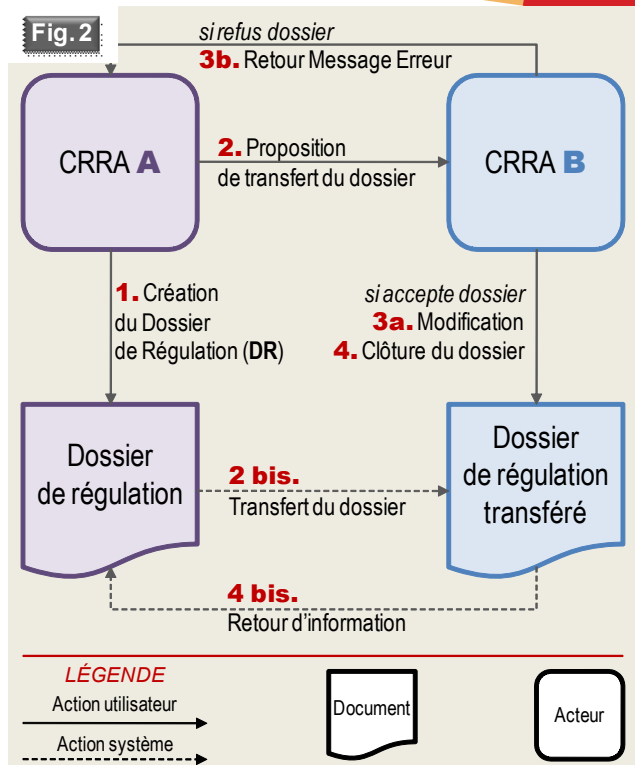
Fig. 2

si refus dossier
3b. Retour Message Erreur

CRRA A

2. Proposition de transfert du dossier

CRRA B

1. Création du Dossier de Régulation (DR)

si accepte dossier
3a. Modification
4. Clôture du dossier

Dossier de régulation

2 bis.
Transfert du dossier

Dossier de régulation transféré

4 bis.
Retour d'information

LÉGENDE
Action utilisateur
Action système

Document

Acteur